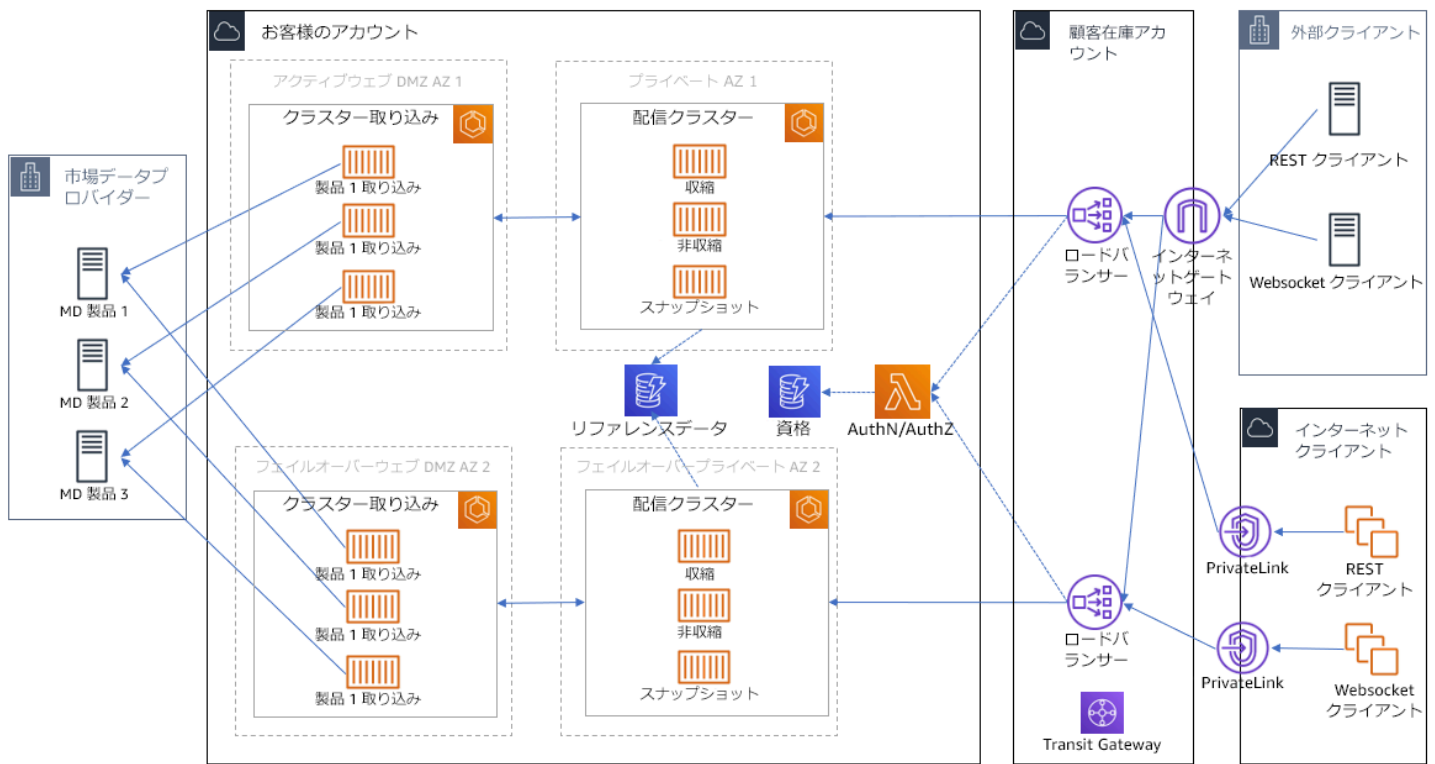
お客様のアカウント

顧客在庫アカウント

外部クライアント

市場データプロバイダー

MD 製品 1

MD 製品 2

MD 製品 3

アクティブウェブ DMZ AZ 1

クラスター取り込み

製品 1 取り込み

製品 1 取り込み

製品 1 取り込み

プライベート AZ 1

配信クラスター

収縮

非収縮

スナップショット

ロードバランサー

インターネットゲートウェイ

REST クライアント

Websocket クライアント

リファレンスデータ

資格

AuthN/AuthZ

インターネットクライアント

フェイルオーバーウェブ DMZ AZ 2

クラスター取り込み

製品 1 取り込み

製品 1 取り込み

製品 1 取り込み

フェイルオーバープライベート AZ 2

配信クラスター

収縮

非収縮

スナップショット

ロードバランサー

PrivateLink

REST クライアント

PrivateLink

Websocket クライアント

Transit Gateway